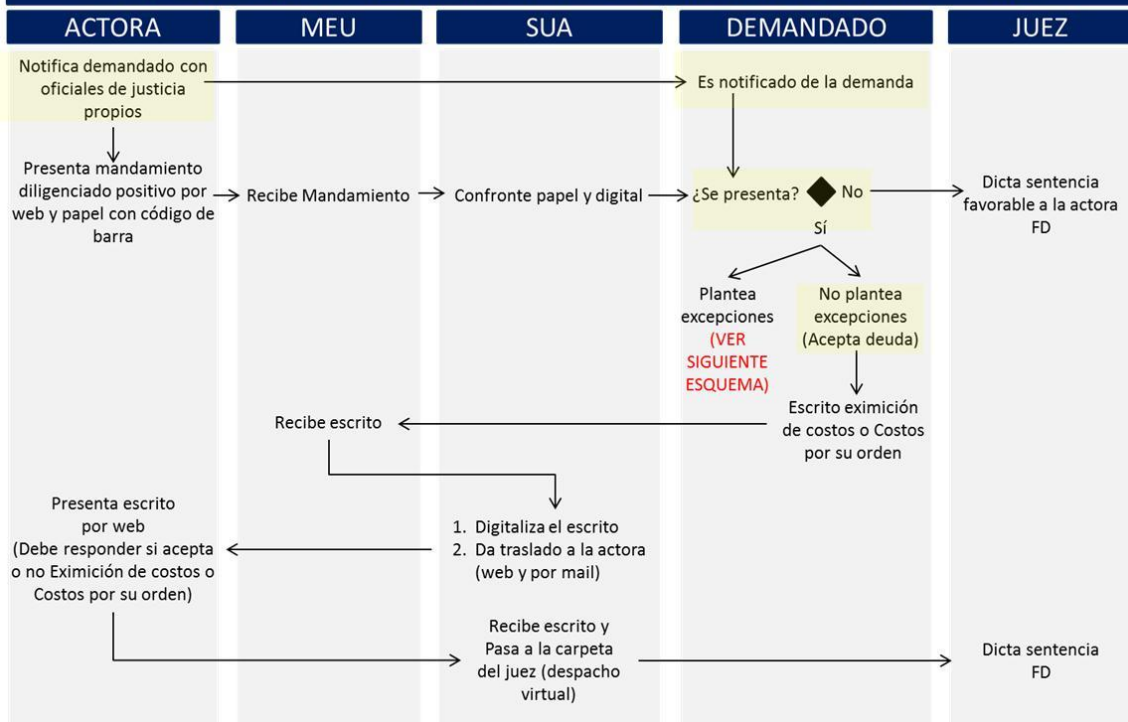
ACTORA

MEU

SUA

DEMANDADO

JUEZ

Notifica demandado con oficiales de justicia propios

Es notificado de la demanda

Presenta mandamiento diligenciado positivo por web y papel con código de barra

Recibe Mandamiento

Confronte papel y digital

¿Se presenta?

No

Dicta sentencia favorable a la actora FD

Sí

Plantea excepciones (VER SIGUIENTE ESQUEMA)

No plantea excepciones (Acepta deuda)

Recibe escrito

Escrito eximición de costos o Costos por su orden

Presenta escrito por web (Debe responder si acepta o no Eximición de costos o Costos por su orden)

1. Digitaliza el escrito
2. Da traslado a la actora (web y por mail)

Recibe escrito y Pasa a la carpeta del juez (despacho virtual)

Dicta sentencia FD